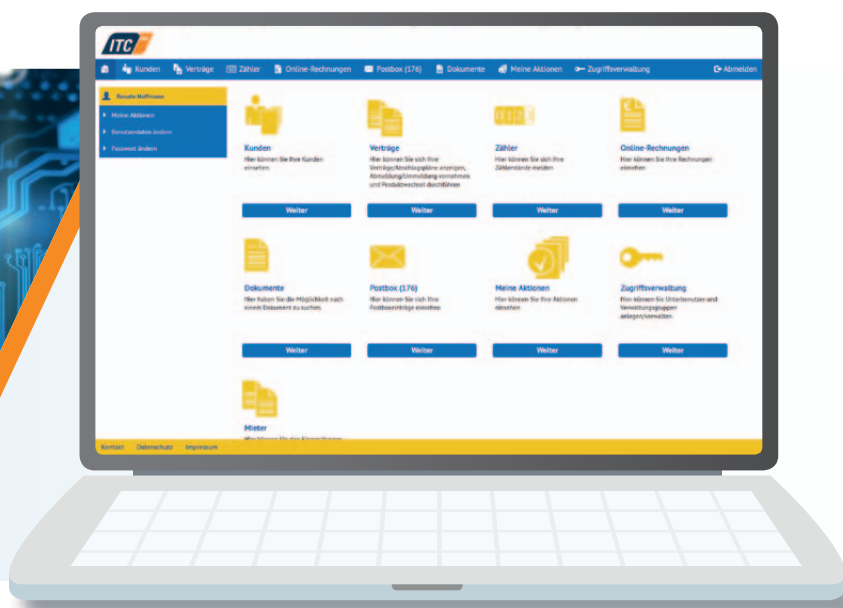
ITC

Kunden Verträge Zähler Online-Rechnungen Postbox (176) Dokumente Meine Aktionen Zugriffsverwaltung Abmelden

Renate Hoffmann
Meine Aktionen
Benutzerdaten ändern
Passwort ändern

Kunden
Hier können Sie Ihre Kunden einsehen
Weiter

Verträge
Hier können Sie sich Ihre Verträge/Abschlagspläne anzeigen, Abmeldung/Ummeldung vornehmen und Produktwechsel durchführen
Weiter

Zähler
Hier können Sie sich Ihre Zählerstände melden
Weiter

Online-Rechnungen
Hier können Sie Ihre Rechnungen einsehen
Weiter

Dokumente
Hier haben Sie die Möglichkeit nach einem Dokument zu suchen.
Weiter

Postbox (176)
Hier können Sie sich Ihre Postboxeinträge einsehen
Weiter

Meine Aktionen
Hier können Sie Ihre Aktionen einsehen
Weiter

Zugriffsverwaltung
Hier können Sie Unterbenutzer und Verwaltungsgruppen anlegen/verwalten.
Weiter

Mieter
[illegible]

Kontakt Datenschutz Impressum